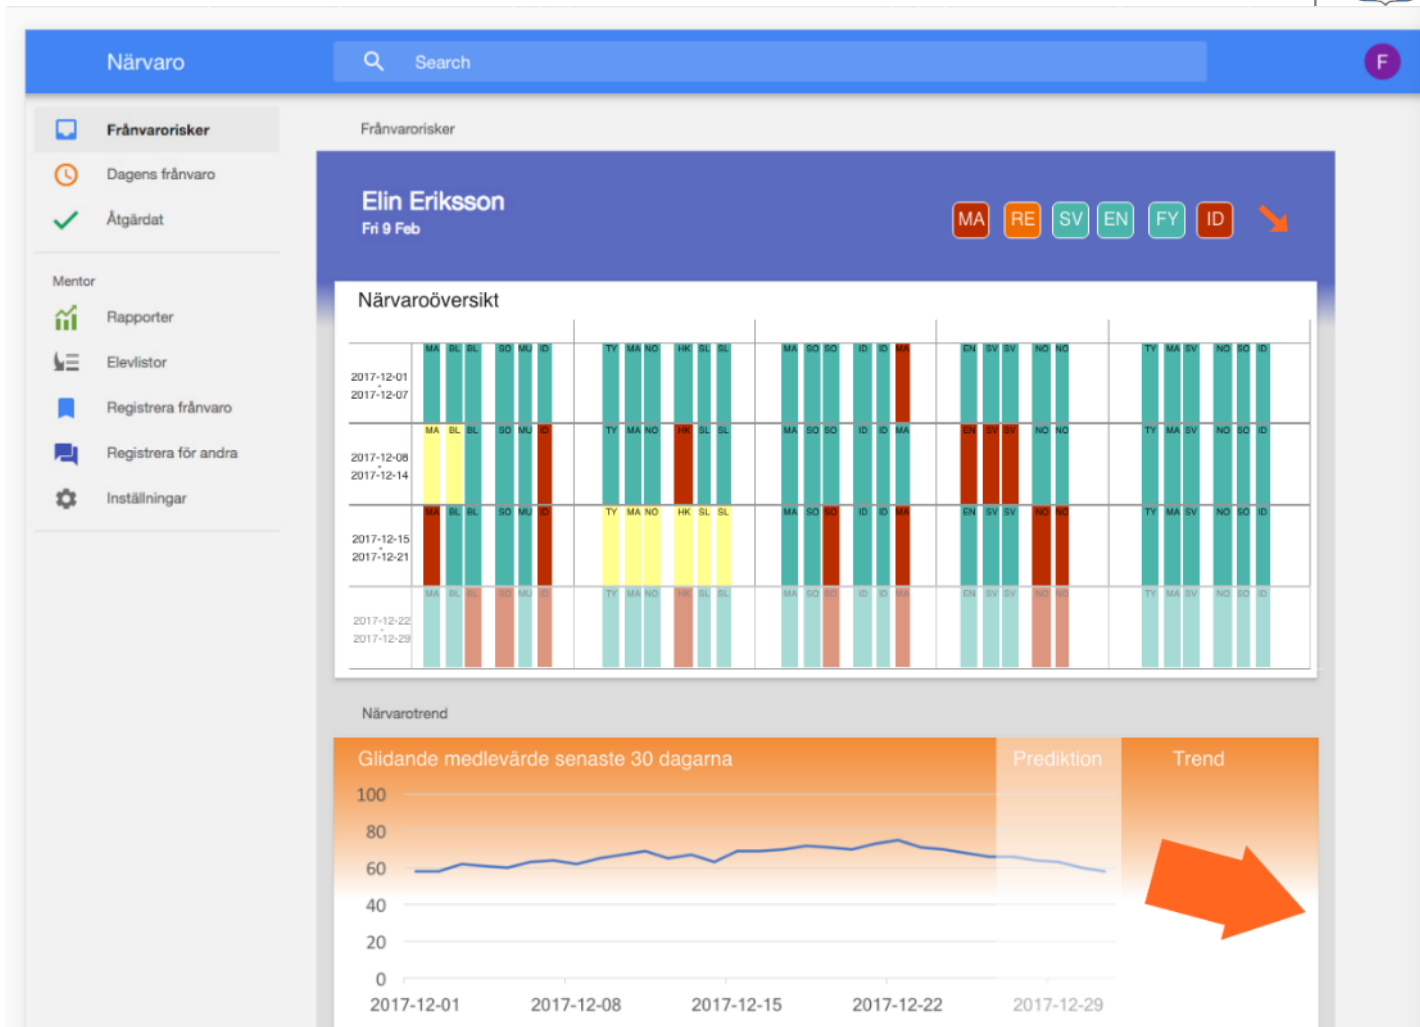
Närvaro

Search

F

Frånvarorisker

Dagens frånvaro

Åtgärdat

Mentor

Rapporter

Elevlistor

Registrera frånvaro

Registrera för andra

Inställningar

Frånvarorisker

Elin Eriksson
Fri 9 Feb

MA RE SV EN FY ID

Närvaroöversikt

| | | | | | | | | | | | | | | | | | | | | | | | | | | | |
|---|---|---|---|---|---|---|---|---|---|---|---|---|---|---|---|---|---|---|---|---|---|---|---|---|---|---|---|
| 2017-12-01 - 2017-12-07 | MA | BL | BL | SO | MU | ID | TY | MA | NO | HK | SL | SL | MA | SO | SO | ID | ID | MA | EN | SV | SV | NO | NO | TY | MA | SV | NO | SO | ID |
| 2017-12-08 - 2017-12-14 | MA | BL | BL | SO | MU | ID | TY | MA | NO | HK | SL | SL | MA | SO | SO | ID | ID | MA | EN | SV | SV | NO | NO | TY | MA | SV | NO | SO | ID |
| 2017-12-15 - 2017-12-21 | MA | BL | BL | SO | MU | ID | TY | MA | NO | HK | SL | SL | MA | SO | SO | ID | ID | MA | EN | SV | SV | NO | NO | TY | MA | SV | NO | SO | ID |
| 2017-12-22 - 2017-12-29 | MA | BL | BL | SO | MU | ID | TY | MA | NO | HK | SL | SL | MA | SO | SO | ID | ID | MA | EN | SV | SV | NO | NO | TY | MA | SV | NO | SO | ID |

Närvarotrend

Glidande medlevärde senaste 30 dagarna

Prediktion

Trend

100
80
60
40
20
0

2017-12-01 2017-12-08 2017-12-15 2017-12-22 2017-12-29